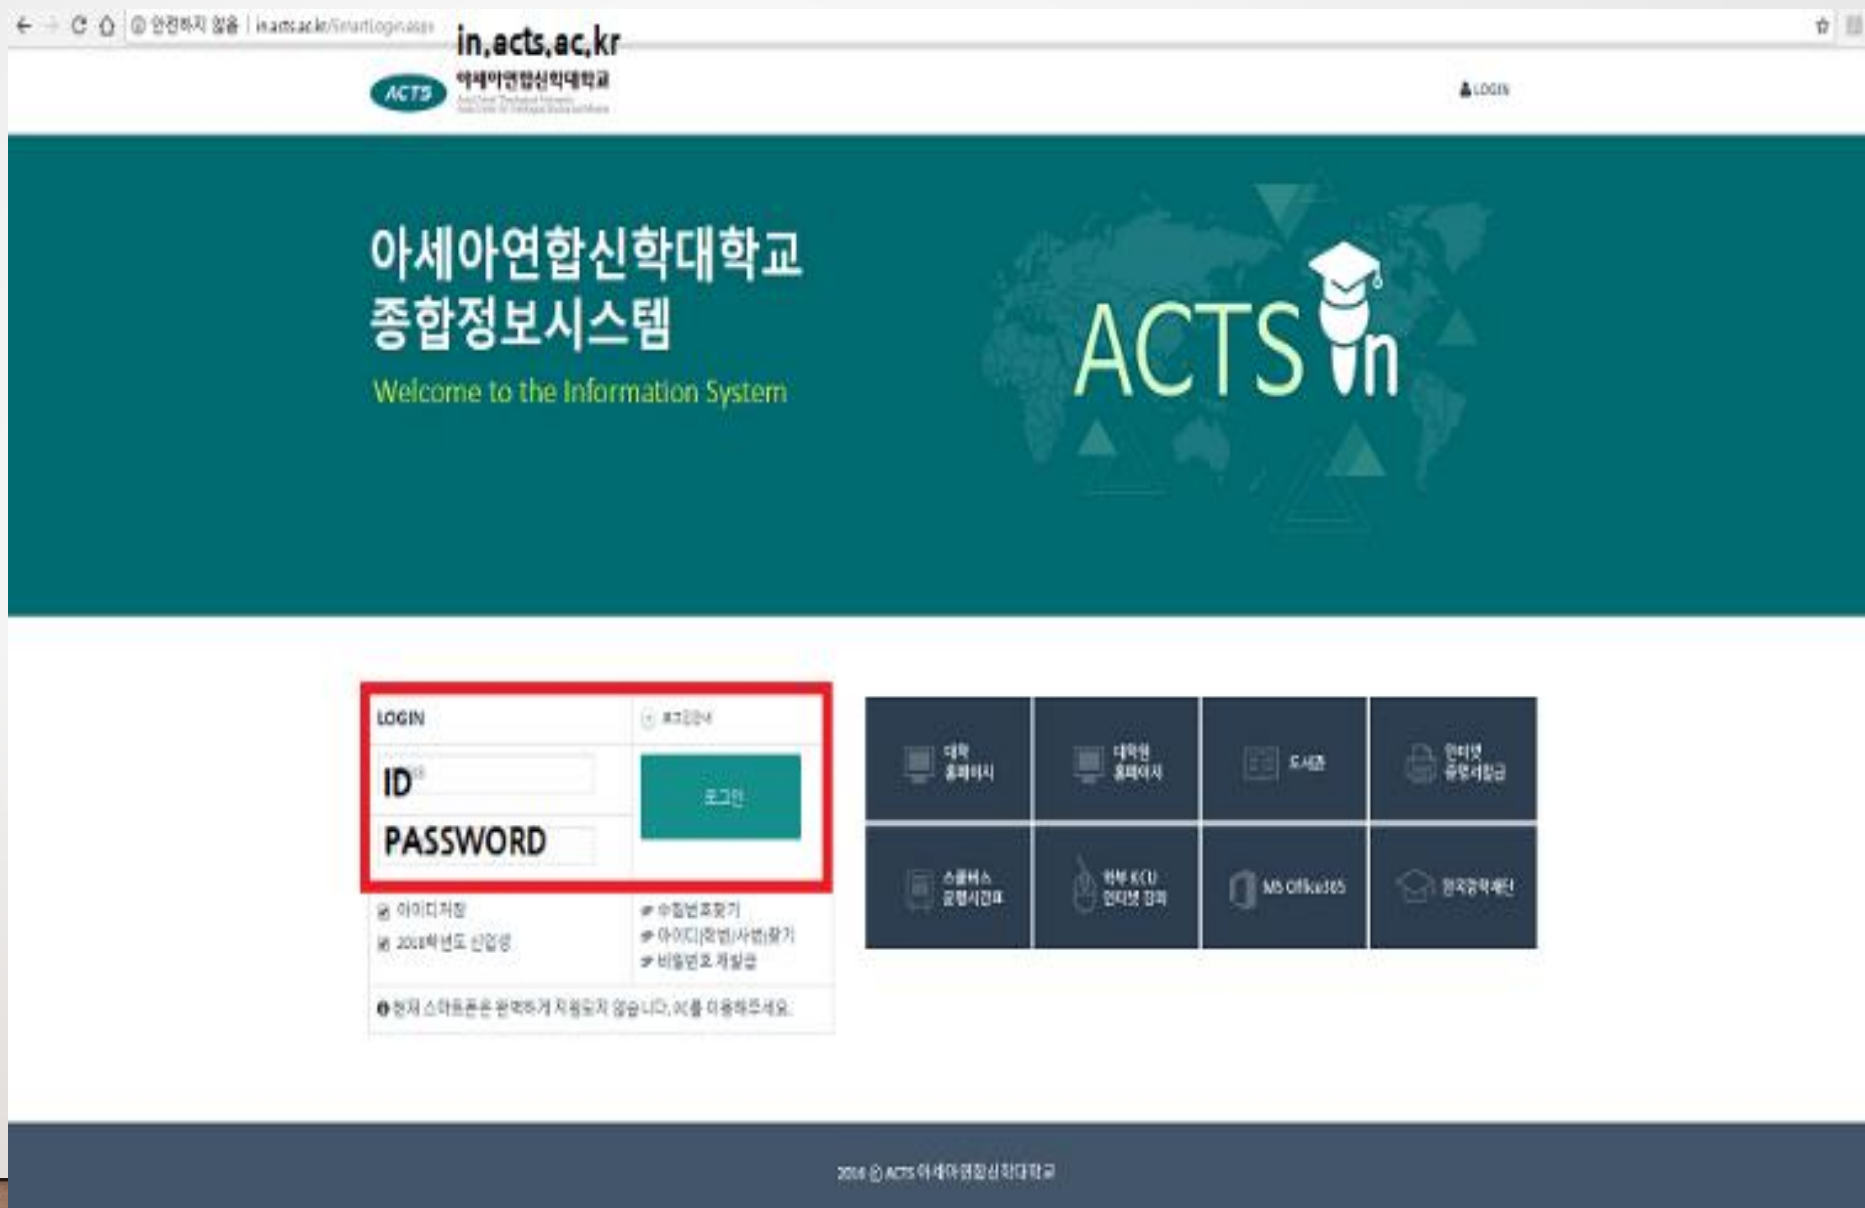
안전하지 않음 | in.acts.ac.kr/SmartLogin.aspx

in.acts.ac.kr

ACTS 아세아연합신학대학교

LOGIN

아세아연합신학대학교
종합정보시스템
Welcome to the Information System

ACTS in

LOGIN

로그인안내

ID

PASSWORD

로그인

아이디저장

2018학년도 신입생

수험번호찾기

아이디(학번/사번)찾기

비밀번호 재발급

현재 스마트폰은 완벽하게 지원되지 않습니다. PC를 이용하세요.

| 대학 홈페이지 | 대학원 홈페이지 | 도서관 | 인터넷 증명서발급 |
|---|---|---|---|
| 스콜러스 운영시간표 | 한부 KCU 인터넷 강좌 | MS Office365 | 한국장학재단 |

2018 © ACTS 아세아연합신학대학교